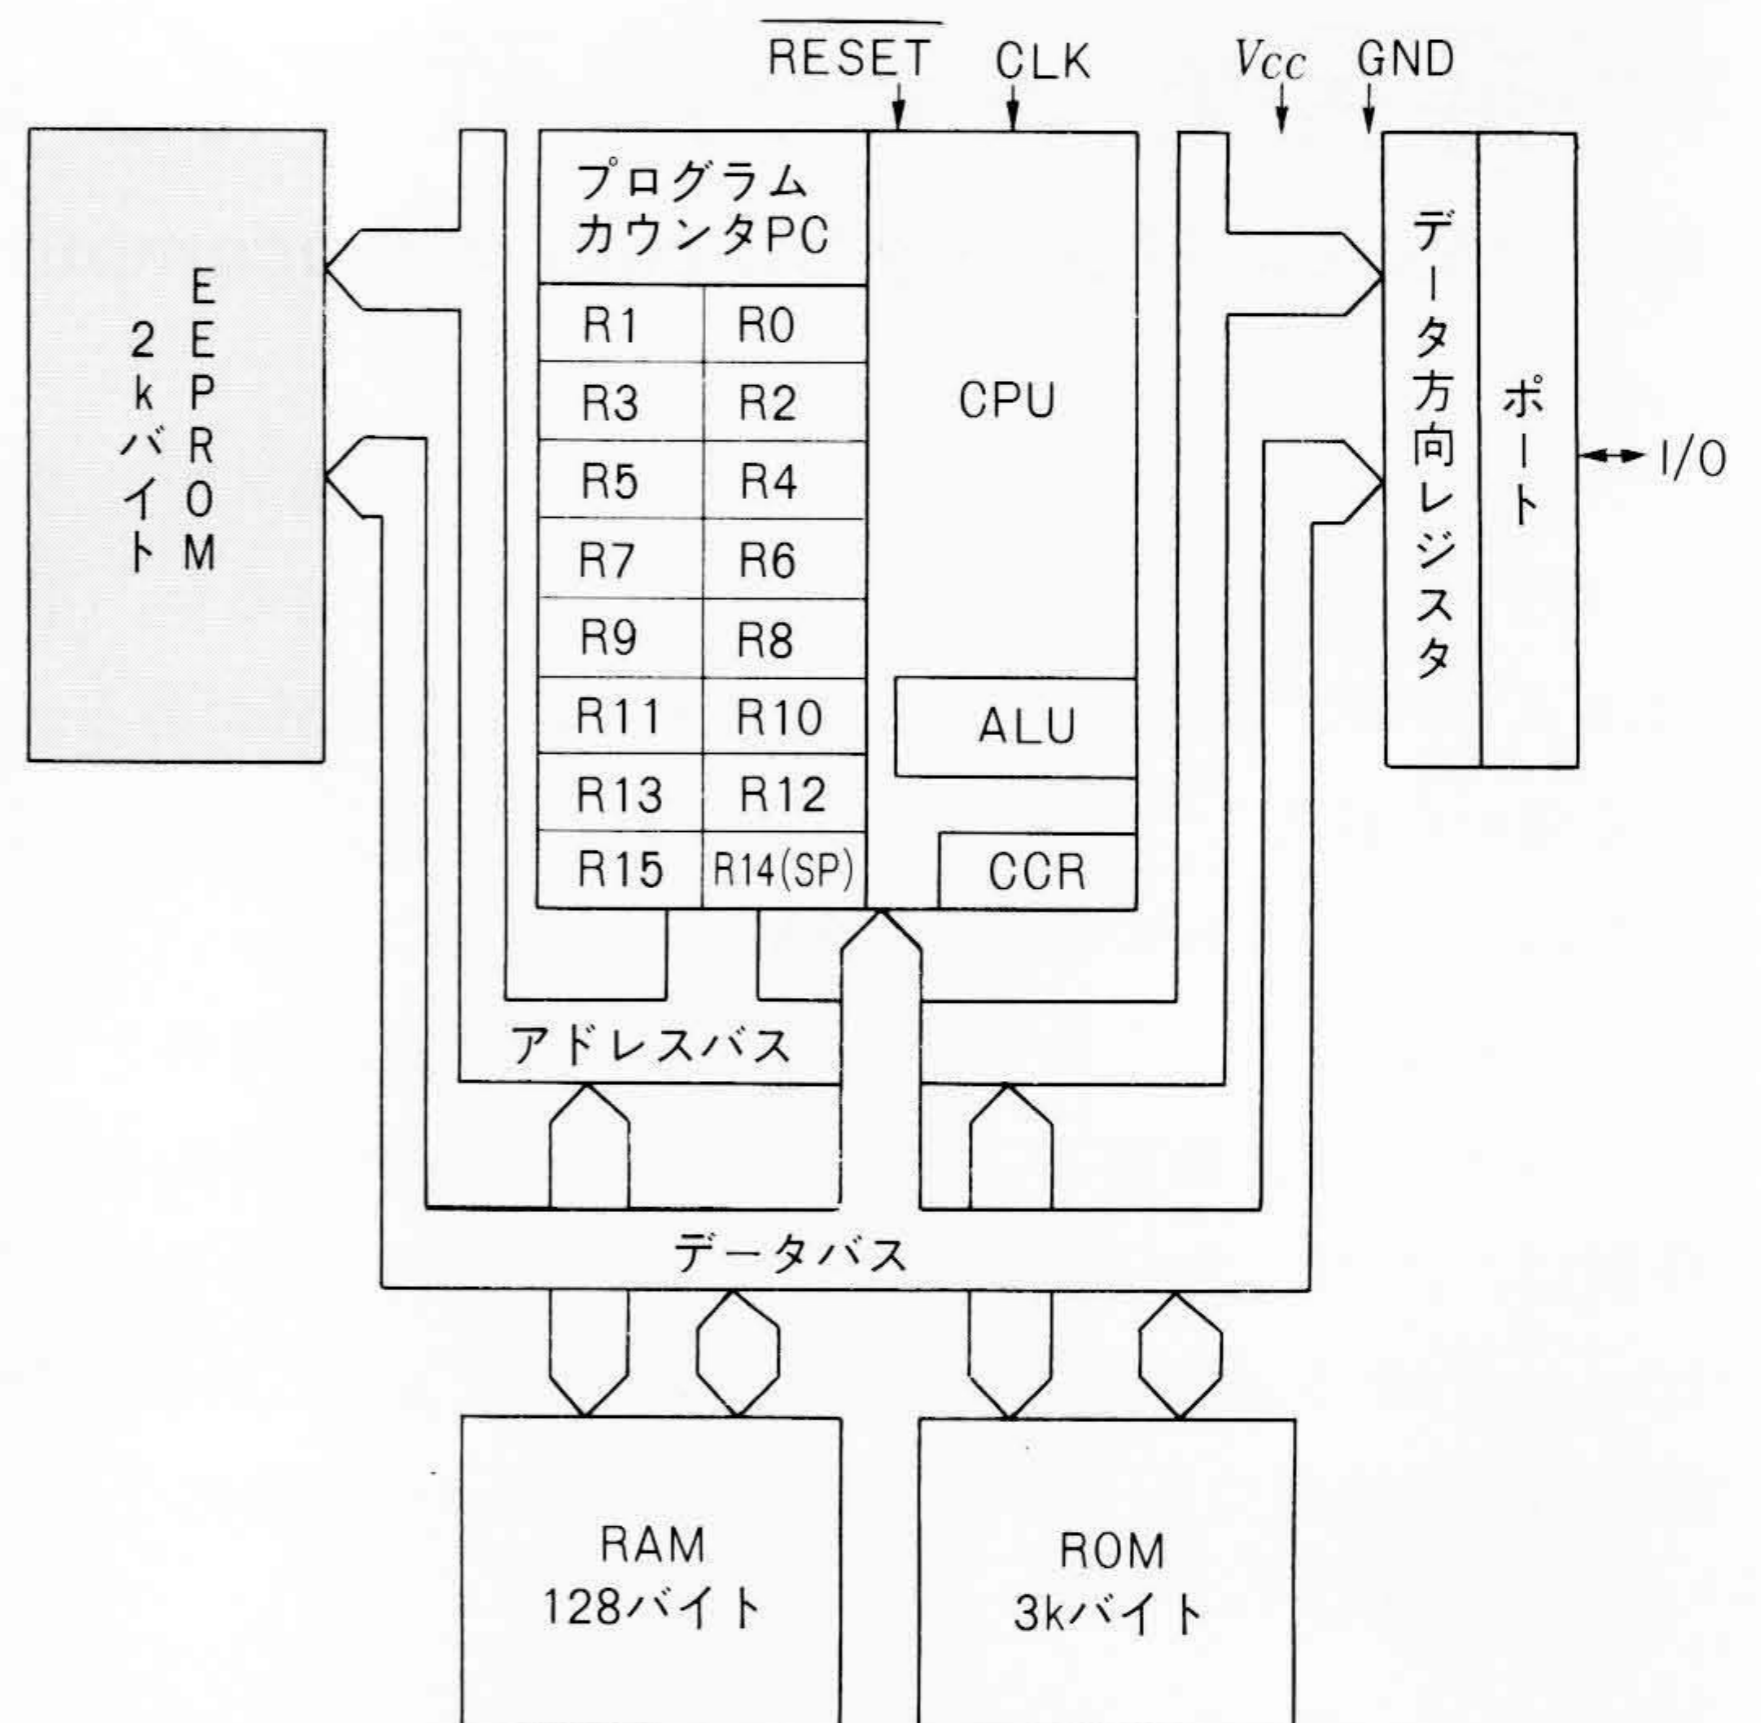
$\overline{RESET}$ CLK $V_{CC}$ GND

EEPROM
2kバイト

プログラム
カウンタPC

| R1 | R0 |
|---|---|
| R3 | R2 |
| R5 | R4 |
| R7 | R6 |
| R9 | R8 |
| R11 | R10 |
| R13 | R12 |
| R15 | R14(SP) |

CPU

ALU

CCR

データ方向レジスタ

ポート

I/O

アドレスバス

データバス

RAM
128バイト

ROM
3kバイト